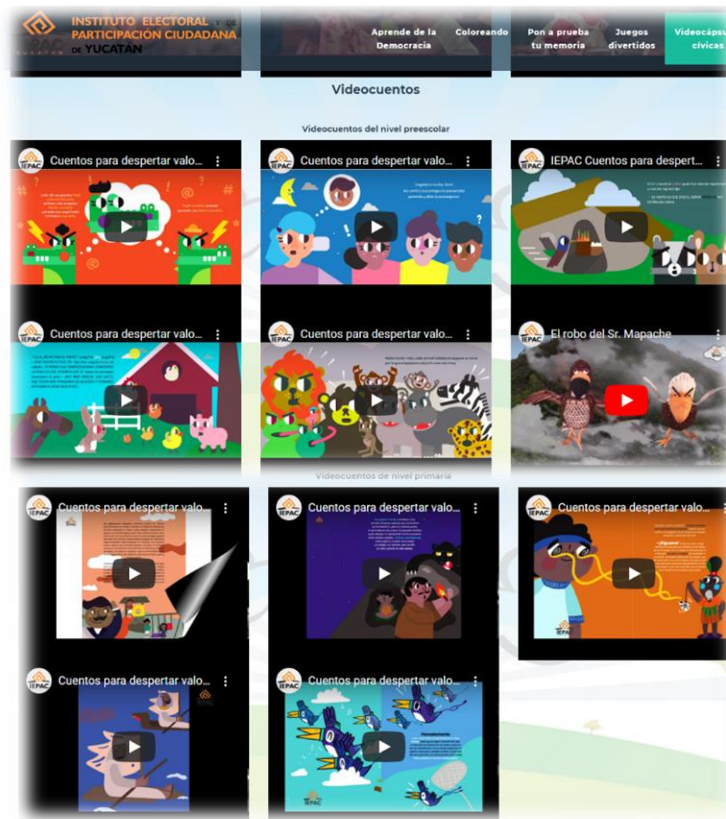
INSTITUTO ELECTORAL Y DE PARTICIPACIÓN CIUDADANA DE YUCATÁN

Aprende de la Democracia
Coloreando
Pon a prueba tu memoria
Juegos divertidos
Videocápsulas cívicas

Videocuentos

Videocuentos del nivel preescolar

IEPAC Cuentos para despertar valo...
IEPAC Cuentos para despertar valo...
IEPAC IEPAC Cuentos para despert...
IEPAC Cuentos para despertar valo...
IEPAC Cuentos para despertar valo...
IEPAC El robo del Sr. Mapache

Videocuentos de nivel primaria

IEPAC Cuentos para despertar valo...
IEPAC Cuentos para despertar valo...
IEPAC Cuentos para despertar valo...
IEPAC Cuentos para despertar valo...
IEPAC Cuentos para despertar valo...